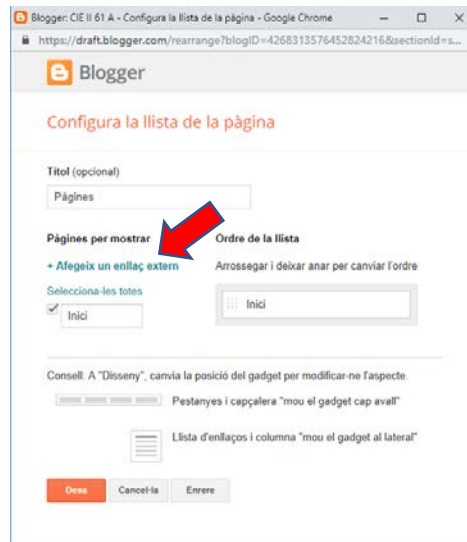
Blogger: CIE II 61 A - Configura la llista de la pàgina - Google Chrome

https://draft.blogger.com/rearrange?blogID=4268313576452824216&sectionId=s...

Blogger

Configura la llista de la pàgina

Títol (opcional)

Pàgines

Pàgines per mostrar

+ Afegeix un enllaç extern

Selecciona-les totes

Inici

Ordre de la llista

Arrossegar i deixar anar per canviar l'ordre

Inici

Consell: A "Disseny", canvia la posició del gadget per modificar-ne l'aspecte.

Pestanyes i capçalera "mou el gadget cap avall"

Llista d'enllaços i columna "mou el gadget al lateral"

Desa

Cancel·la

Enrere